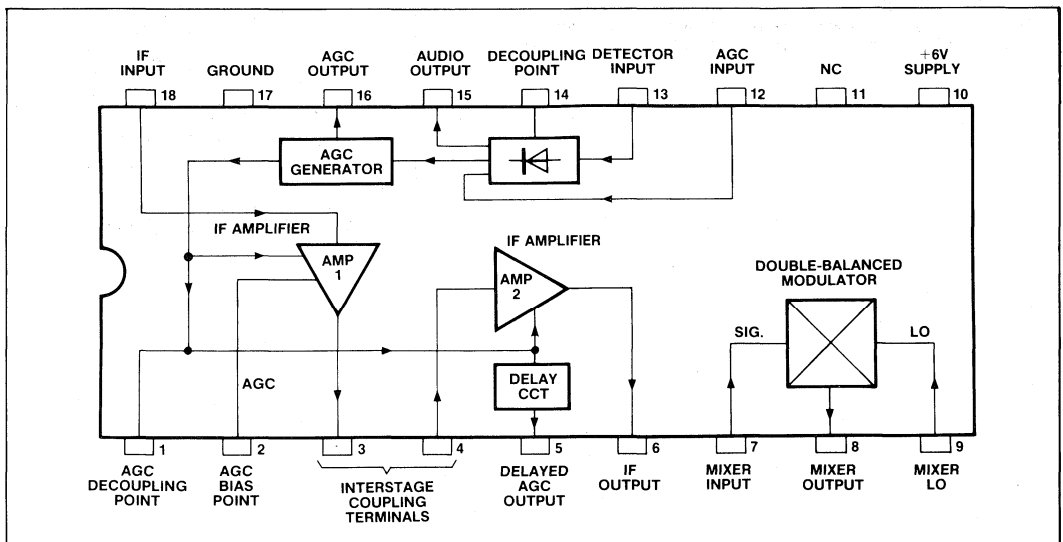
IF INPUT
GROUND
AGC OUTPUT
AUDIO OUTPUT
DECOUPLING POINT
DETECTOR INPUT
AGC INPUT
NC
+6V SUPPLY

18
17
16
15
14
13
12
11
10

AGC GENERATOR

IF AMPLIFIER

AMP 1

IF AMPLIFIER

AMP 2

DOUBLE-BALANCED MODULATOR

SIG.
LO

AGC

DELAY CCT

1
2
3
4
5
6
7
8
9

AGC DECOUPLING POINT
AGC BIAS POINT
INTERSTAGE COUPLING TERMINALS
DELAYED AGC OUTPUT
IF OUTPUT
MIXER INPUT
MIXER OUTPUT
MIXER LO